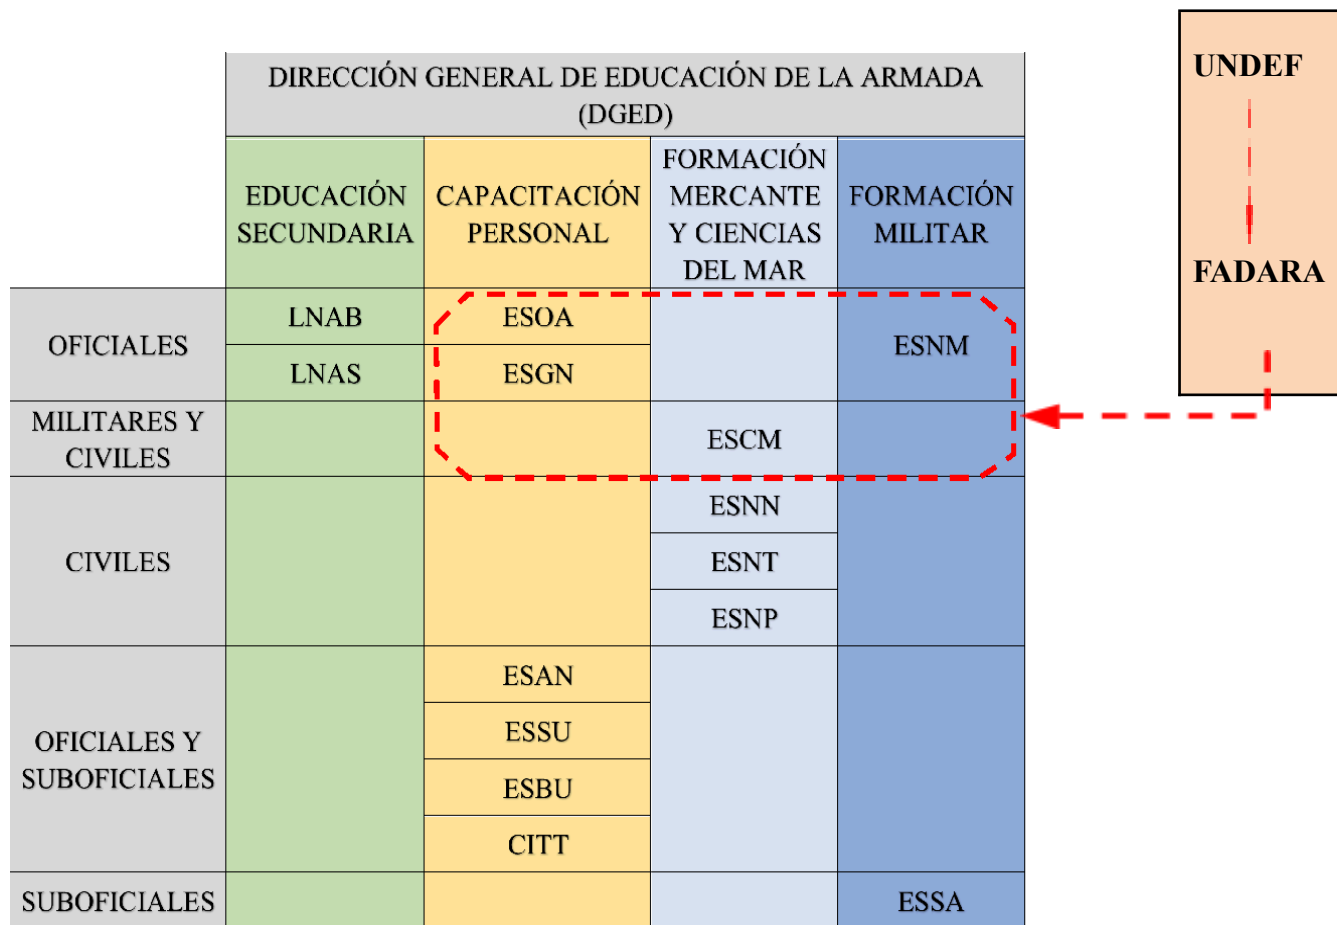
DIRECCIÓN GENERAL DE EDUCACIÓN DE LA ARMADA (DGED)

| | EDUCACIÓN SECUNDARIA | CAPACITACIÓN PERSONAL | FORMACIÓN MERCANTE Y CIENCIAS DEL MAR | FORMACIÓN MILITAR |
|---|---|---|---|---|
| OFICIALES | LNAB | ESOA | | ESNM |
| | LNAS | ESGN | | |
| MILITARES Y CIVILES | | | ESCM | |
| CIVILES | | | ESNN | |
| | | | ESNT | |
| | | | ESNP | |
| OFICIALES Y SUBOFICIALES | | ESAN | | |
| | | ESSU | | |
| | | ESBU | | |
| | | CITT | | |
| SUBOFICIALES | | | | ESSA |

UNDEF

FADARA